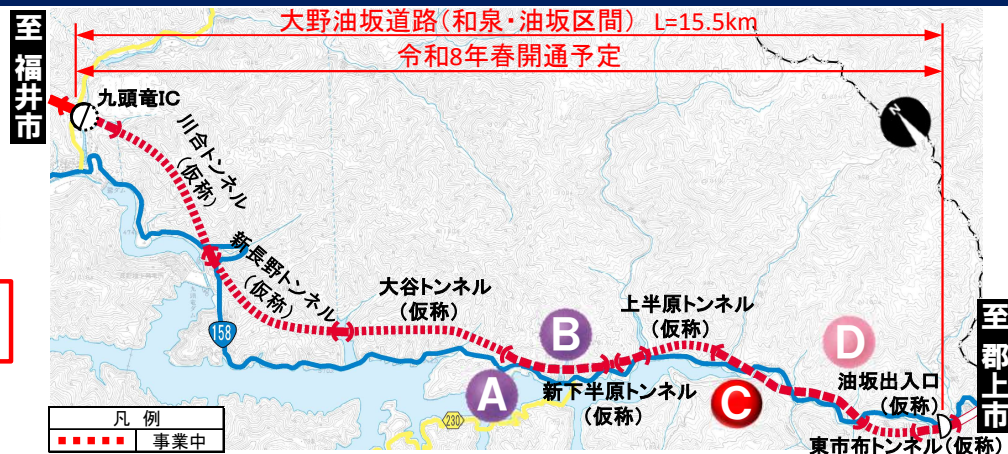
至福井市

大野油坂道路（和泉・油坂区間） L=15.5km

令和8年春開通予定

九頭竜IC

川合トンネル（仮称）

新長野トンネル（仮称）

158

大谷トンネル（仮称）

B

上半原トンネル（仮称）

D

A

新下半原トンネル（仮称）

C

油坂出入口（仮称）

至郡上市

230

凡例

事業中

東市布トンネル（仮称）